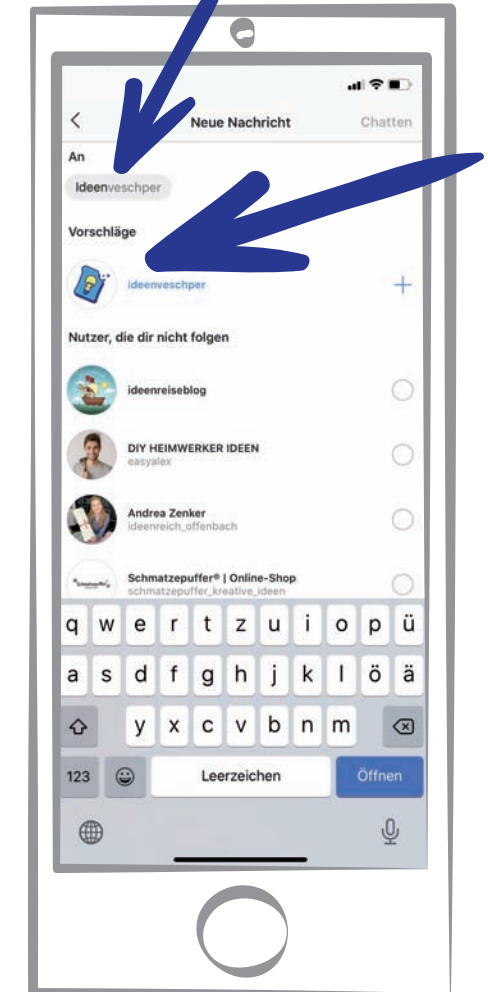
Neue Nachricht
Chatten

An
Ideenveschper

Vorschläge

ideenveschper
+

Nutzer, die dir nicht folgen

ideenreiseblog

DIY HEIMWERKER IDEEN
easyalex

Andrea Zenker
ideenreich_offenbach

Schmatzepuffer® | Online-Shop
schmatzepuffer_kreative_ideen

q w e r t z u i o p ü
a s d f g h j k l ö ä
y x c v b n m
123
Leerzeichen
Öffnen